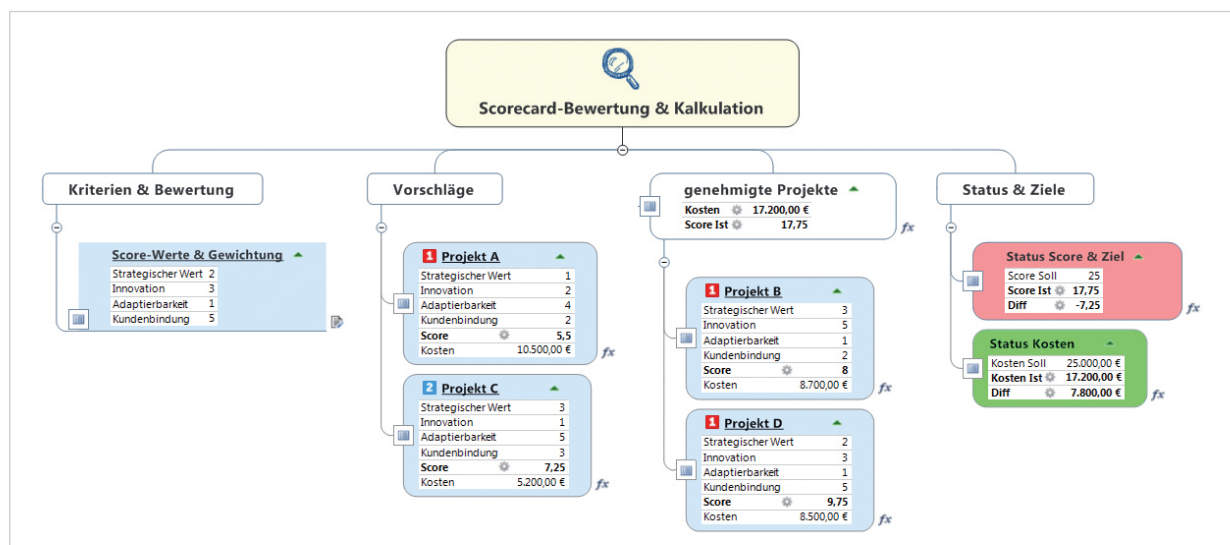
Scorecard-Bewertung & Kalkulation

Kriterien & Bewertung

Score-Werte & Gewichtung

| Strategischer Wert | 2 |
|---|---|
| Innovation | 3 |
| Adaptierbarkeit | 1 |
| Kundenbindung | 5 |

Vorschläge

1 Projekt A

| Strategischer Wert | 1 |
|---|---|
| Innovation | 2 |
| Adaptierbarkeit | 4 |
| Kundenbindung | 2 |
| Score | 5,5 |
| Kosten | 10.500,00 € |

fx

2 Projekt C

| Strategischer Wert | 3 |
|---|---|
| Innovation | 1 |
| Adaptierbarkeit | 5 |
| Kundenbindung | 3 |
| Score | 7,25 |
| Kosten | 5.200,00 € |

fx

genehmigte Projekte

| Kosten | 17.200,00 € |
|---|---|
| Score Ist | 17,75 |

fx

1 Projekt B

| Strategischer Wert | 3 |
|---|---|
| Innovation | 5 |
| Adaptierbarkeit | 1 |
| Kundenbindung | 2 |
| Score | 8 |
| Kosten | 8.700,00 € |

fx

1 Projekt D

| Strategischer Wert | 2 |
|---|---|
| Innovation | 3 |
| Adaptierbarkeit | 1 |
| Kundenbindung | 5 |
| Score | 9,75 |
| Kosten | 8.500,00 € |

fx

Status & Ziele

Status Score & Ziel

| Score Soll | 25 |
|---|---|
| Score Ist | 17,75 |
| Diff | -7,25 |

fx

Status Kosten

| Kosten Soll | 25.000,00 € |
|---|---|
| Kosten Ist | 17.200,00 € |
| Diff | 7.800,00 € |

fx